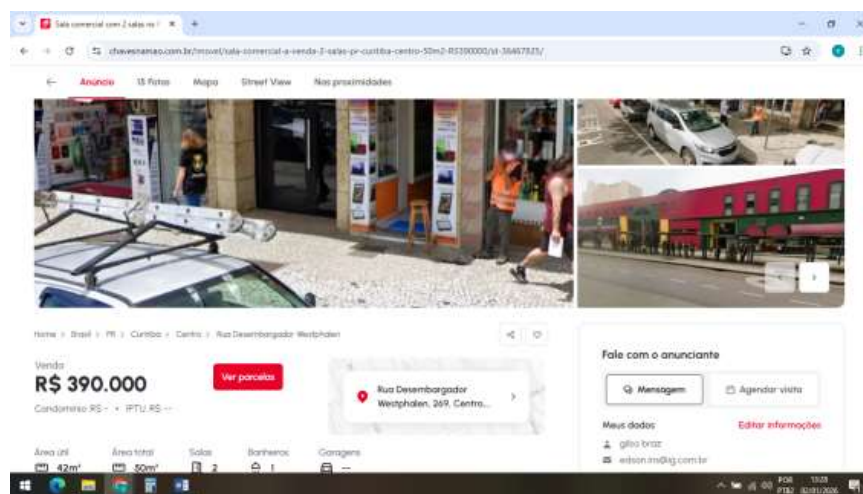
Sala comercial com 2 salas no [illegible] ×
chavesnamao.com.br/imovel/sala-comercial-a-venda-2-salas-pr-curitiba-centro-50m2-RS390000/id-36467925/
Anúncio 15 Fotos Mapa Street View Nas proximidades
Home > Brasil > PR > Curitiba > Centro > Rua Desembargador Westphalen
Venda
R$ 390.000
Ver parcelas
Condomínio R$ -- • IPTU R$ --
Rua Desembargador Westphalen, 269, Centro...
Fale com o anunciante
Mensagem
Agendar visita
Meus dados
Editar informações
gilso braz
edson.ms@ig.com.br
Área útil 42m²
Área total 50m²
Salas 2
Banheiros 1
Garagens --
POR PTB2 13:28 02/01/2026